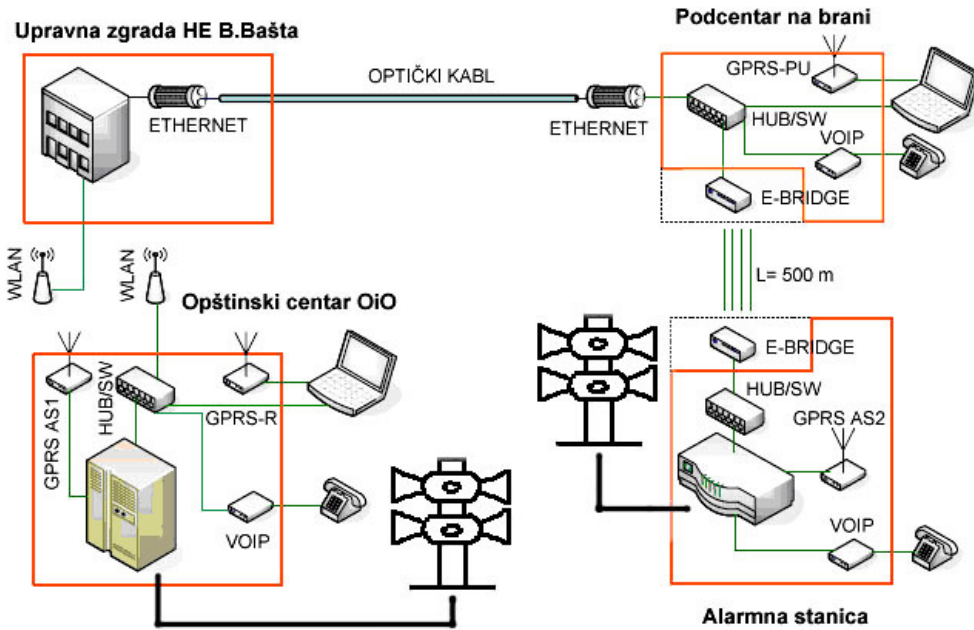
Upravna zgrada HE B.Bašta

ETHERNET

OPTIČKI KABL

ETHERNET

Podcentar na brani

GPRS-PU

HUB/SW

VOIP

E-BRIDGE

L= 500 m

WLAN

WLAN

Opštinski centar OiO

GPRS AS1

HUB/SW

GPRS-R

VOIP

E-BRIDGE

HUB/SW

GPRS AS2

VOIP

Alarmna stanica